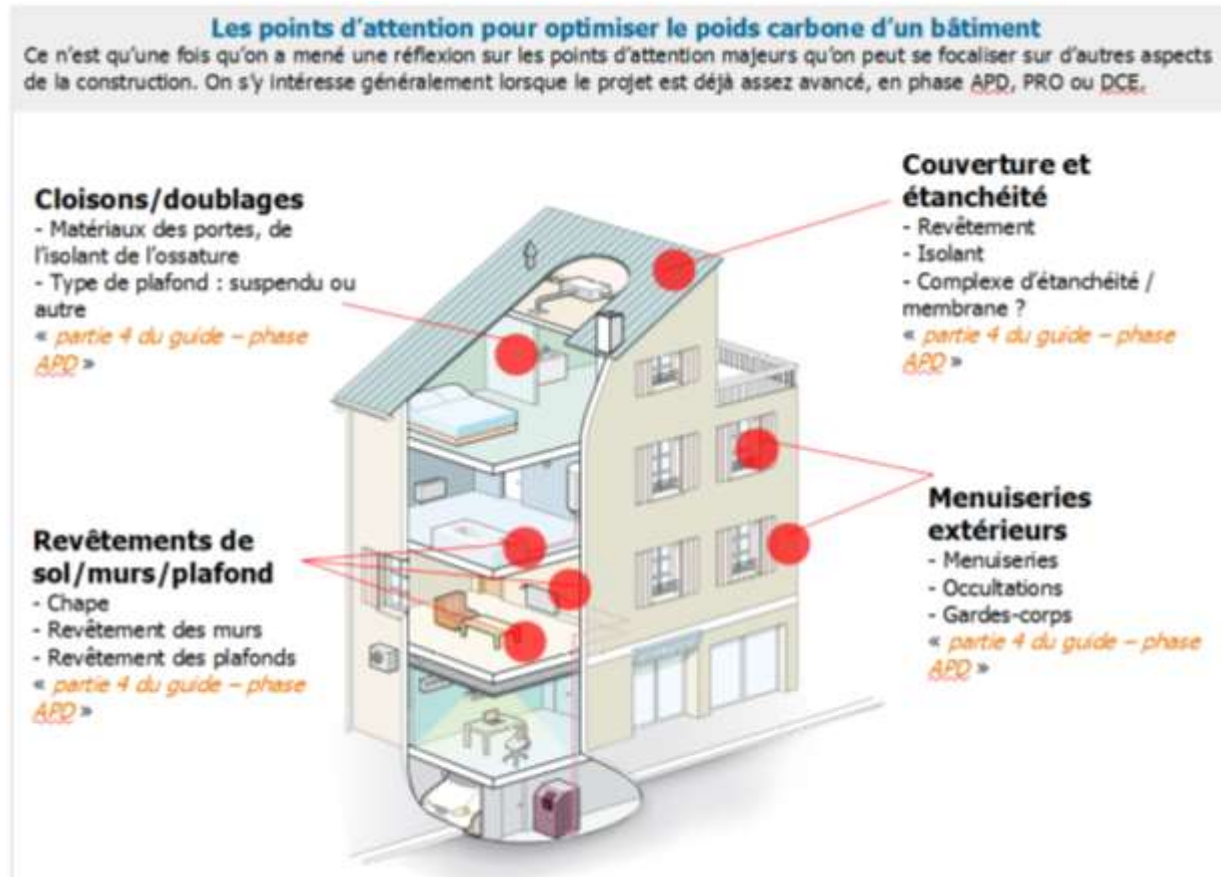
Les points d'attention pour optimiser le poids carbone d'un bâtiment
Ce n'est qu'une fois qu'on a mené une réflexion sur les points d'attention majeurs qu'on peut se focaliser sur d'autres aspects de la construction. On s'y intéresse généralement lorsque le projet est déjà assez avancé, en phase APD, PRO ou DCE.

Cloisons/doublages
- Matériaux des portes, de l'isolant de l'ossature
- Type de plafond : suspendu ou autre
« partie 4 du guide – phase APD »

Couverture et étanchéité
- Revêtement
- Isolant
- Complexe d'étanchéité / membrane ?
« partie 4 du guide – phase APD »

Revêtements de sol/murs/plafond
- Chape
- Revêtement des murs
- Revêtement des plafonds
« partie 4 du guide – phase APD »

Menuiseries extérieurs
- Menuiseries
- Occultations
- Gardes-corps
« partie 4 du guide – phase APD »